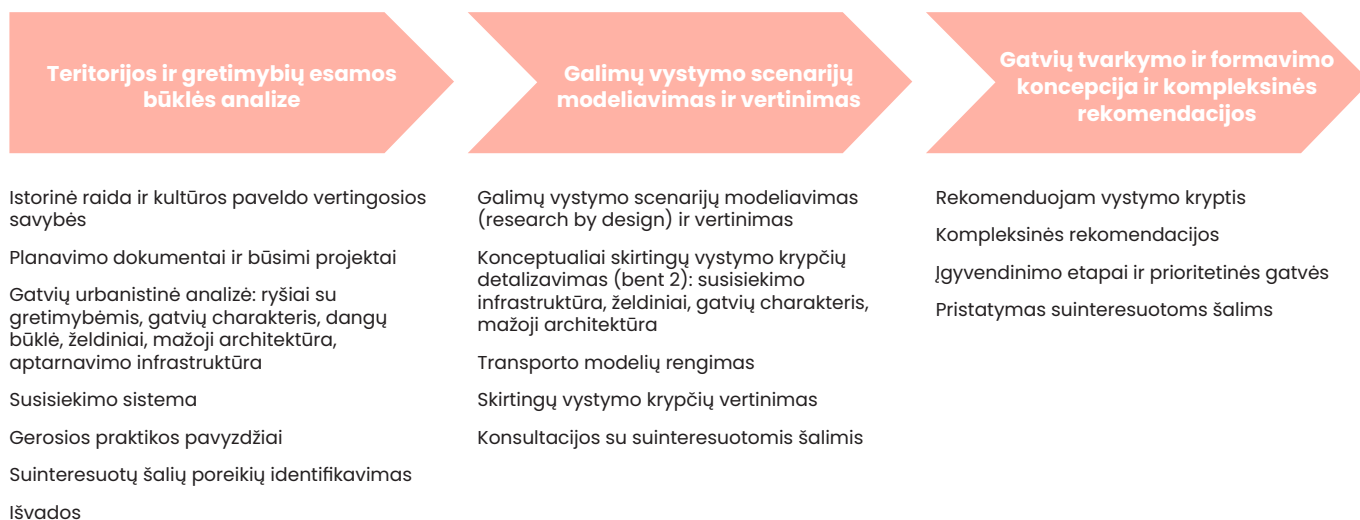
Teritorijos ir gretimybių esamos būklės analize

Istorinė raida ir kultūros paveldo vertingosios savybės

Planavimo dokumentai ir būsimi projektai

Gatvių urbanistinė analizė: ryšiai su gretimybėmis, gatvių charakteris, dangų būklė, želdiniai, mažoji architektūra, aptarnavimo infrastruktūra

Susisiekimo sistema

Gerosios praktikos pavyzdžiai

Suinteresuotų šalių poreikių identifikavimas

Išvados

Galimų vystymo scenarijų modeliavimas ir vertinimas

Galimų vystymo scenarijų modeliavimas (research by design) ir vertinimas

Konceptualiai skirtingų vystymo krypčių detalizavimas (bent 2): susisiekimo infrastruktūra, želdiniai, gatvių charakteris, mažoji architektūra

Transporto modelių rengimas

Skirtingų vystymo krypčių vertinimas

Konsultacijos su suinteresuotomis šalimis

Gatvių tvarkymo ir formavimo koncepcija ir kompleksinės rekomendacijos

Rekomenduojam vystymo kryptis

Kompleksinės rekomendacijos

Įgyvendinimo etapai ir prioritetinės gatvės

Pristatymas suinteresuotoms šalims